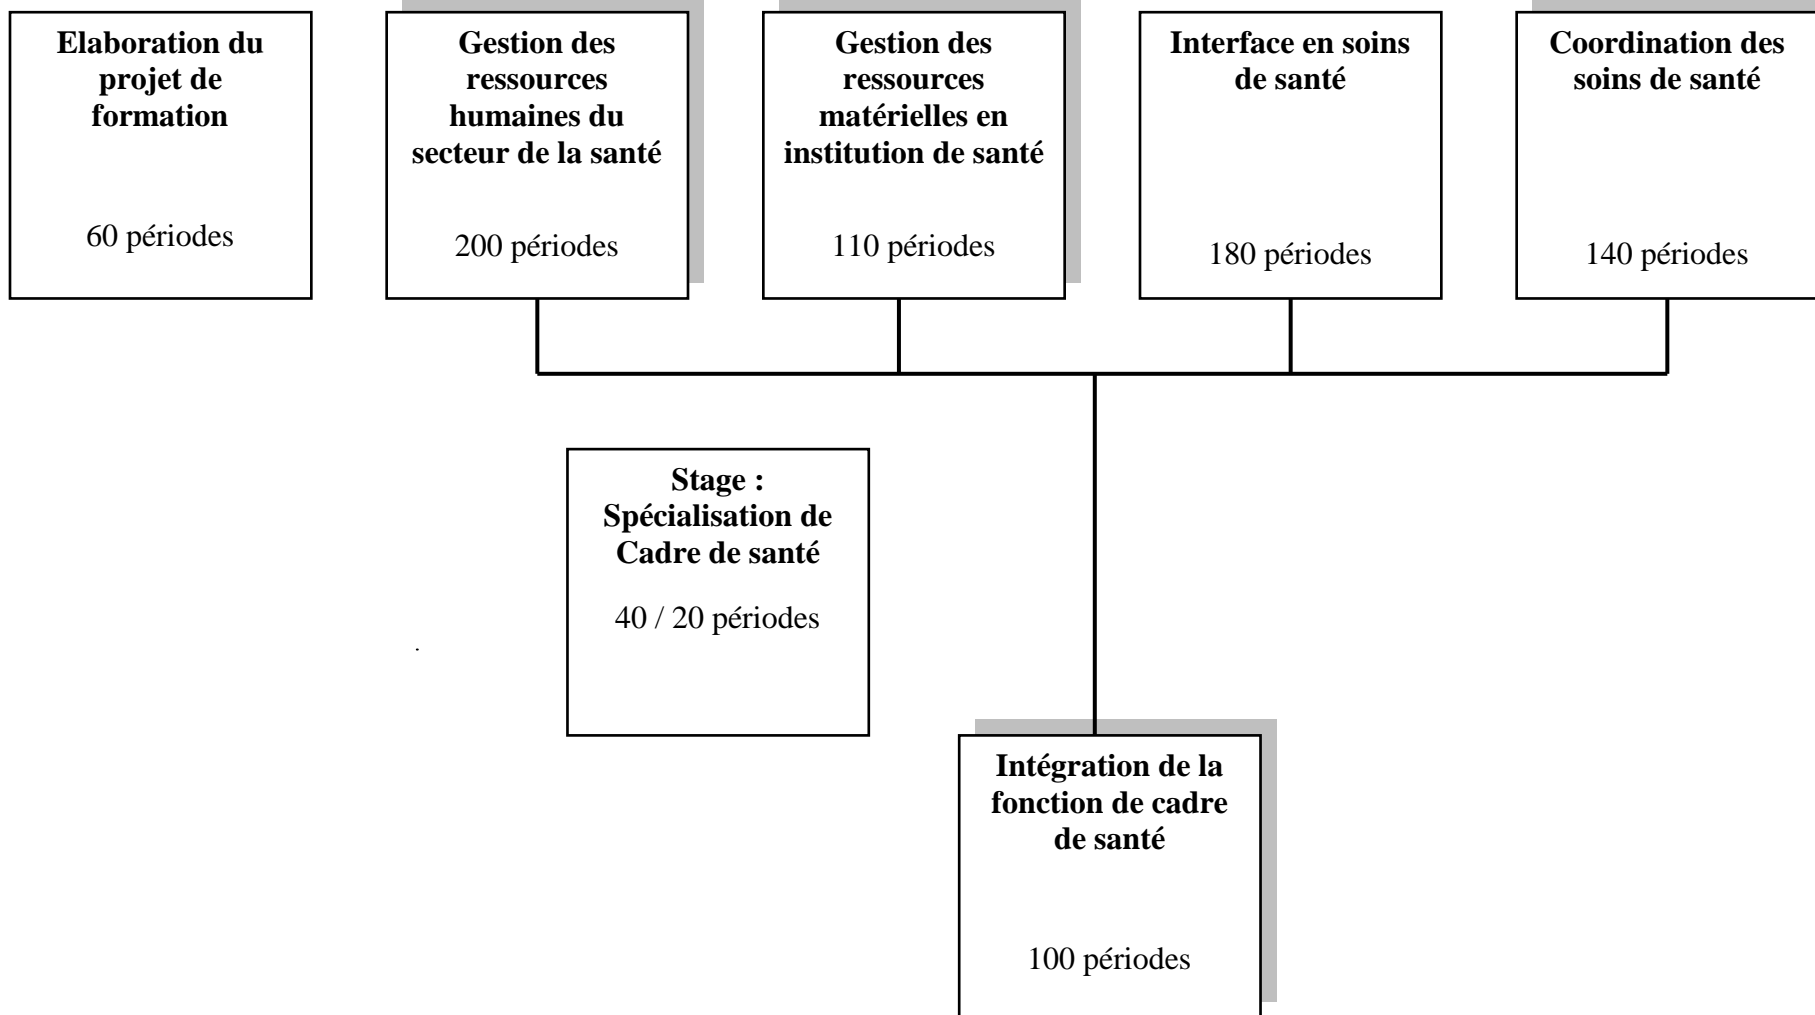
**Elaboration du projet de formation**

60 périodes

**Gestion des ressources humaines du secteur de la santé**

200 périodes

**Gestion des ressources matérielles en institution de santé**

110 périodes

**Interface en soins de santé**

180 périodes

**Coordination des soins de santé**

140 périodes

**Stage : Spécialisation de Cadre de santé**

40 / 20 périodes

**Intégration de la fonction de cadre de santé**

100 périodes